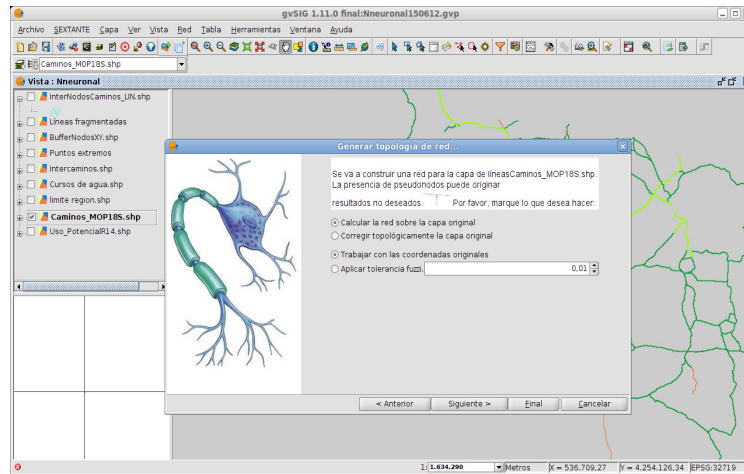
gvSIG 1.11.0 final:Nneuronal150612.gvp

Archivo SEXTANTE Capa Ver Vista Red Tabla Herramientas Ventana Ayuda

Caminos_MOP18S.shp

Vista : Nneuronal

InterNodosCaminos_UN.shp
Lineas fragmentadas
BufferNodosXY.shp
Puntos extremos
Intercaminos.shp
Cursos de agua.shp
limite region.shp
Caminos_MOP18S.shp
Uso_PotencialR14.shp

Generar topología de red...

Se va a construir una red para la capa de líneasCaminos_MOP18S.shp. La presencia de pseudonodos puede originar resultados no deseados. Por favor, marque lo que desea hacer:

Calcular la red sobre la capa original
Corregir topológicamente la capa original

Trabajar con las coordenadas originales
Aplicar tolerancia fuzzi. 0,01

< Anterior | Siguiente > | Final | Cancelar

1: 1.634.290 | Metros | X = 536.709,27 | Y = 4.254.126,34 | EPSG:32719